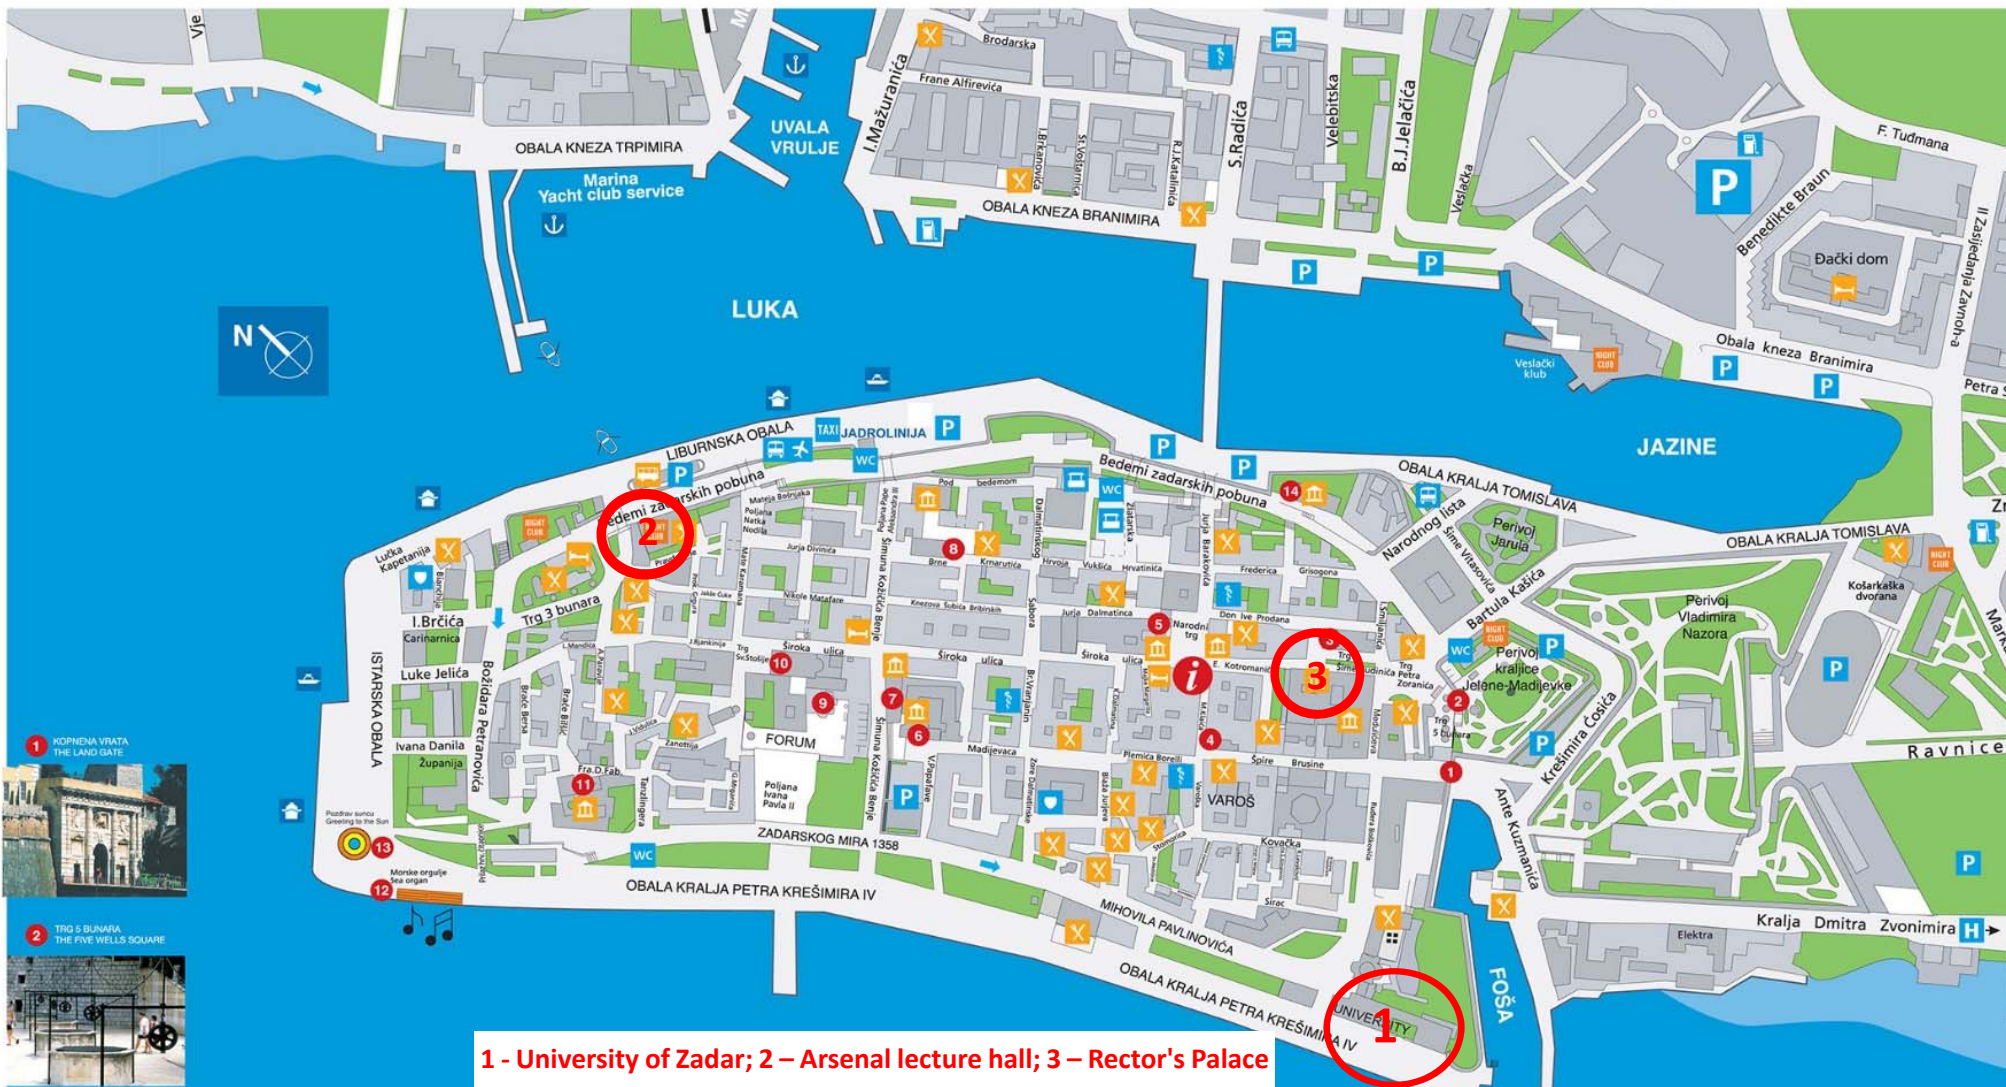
Vje
OBALA KNEZA TRPIMIRA
Marina
Yacht club service
UVALA VRULJE
I.Mažuranića
Brodarska
Frane Alfirevića
I.Brkanovića
St.Vojnovića
R.Katalinića
S.Radića
Velebitska
B.J.Jelačića
Veslačka
OBALA KNEZA BRANIMIRA
F. Tuđmana
Benedikte Braun
Đački dom
II Zasjedanja Zavnoh-a
LUKA
N
Veslački klub
Obala kneza Branimira
Petra
JAZINE
LIBURNSKA OBALA
TAXI JADROLINIJA
P
WC
Bedemi zadarskih pobuna
OBALA KRALJA TOMISLAVA
Narodnog lista
Perivoj Jaruja
Šime Vitasovića
Bartula Kašića
OBALA KRALJA TOMISLAVA
Košarkaška dvorana
Perivoj Vladimira Nazora
Perivoj kraljice Jelene Madijevke
Krešimira Ćosića
Ravnice
Lučka Kapetanija
I.Brčića
Carinarnica
Trg 3 bunara
Široka ulica
Široka ulica
FORUM
Poljana Ivana Pavla II
Luke Jelića
Ivana Danila
Županija
Božidara Petranovića
ISTARSKA OBALA
Narodni trg
E. Kotromanić
Madijevaca
Plemića Borelli
Špire Brusine
VAROŠ
Kovačka
Ante Kuzmanića
ZADARSKOG MIRA 1358
OBALA KRALJA PETRA KREŠIMIRA IV
MIHOVILA PAVLINOVIĆA
OBALA KRALJA PETRA KREŠIMIRA IV
UNIVERSITY
FOŠA
Kralja Dmitra Zvonimira
Elektra
Pozdrav suncu Greeting to the Sun
Morske orgulje Sea organ
1 KOPNENA VRATA THE LAND GATE
2 TRG 5 BUNARA THE FIVE WELLS SQUARE
2
3
1
1 - University of Zadar; 2 – Arsenal lecture hall; 3 – Rector's Palace